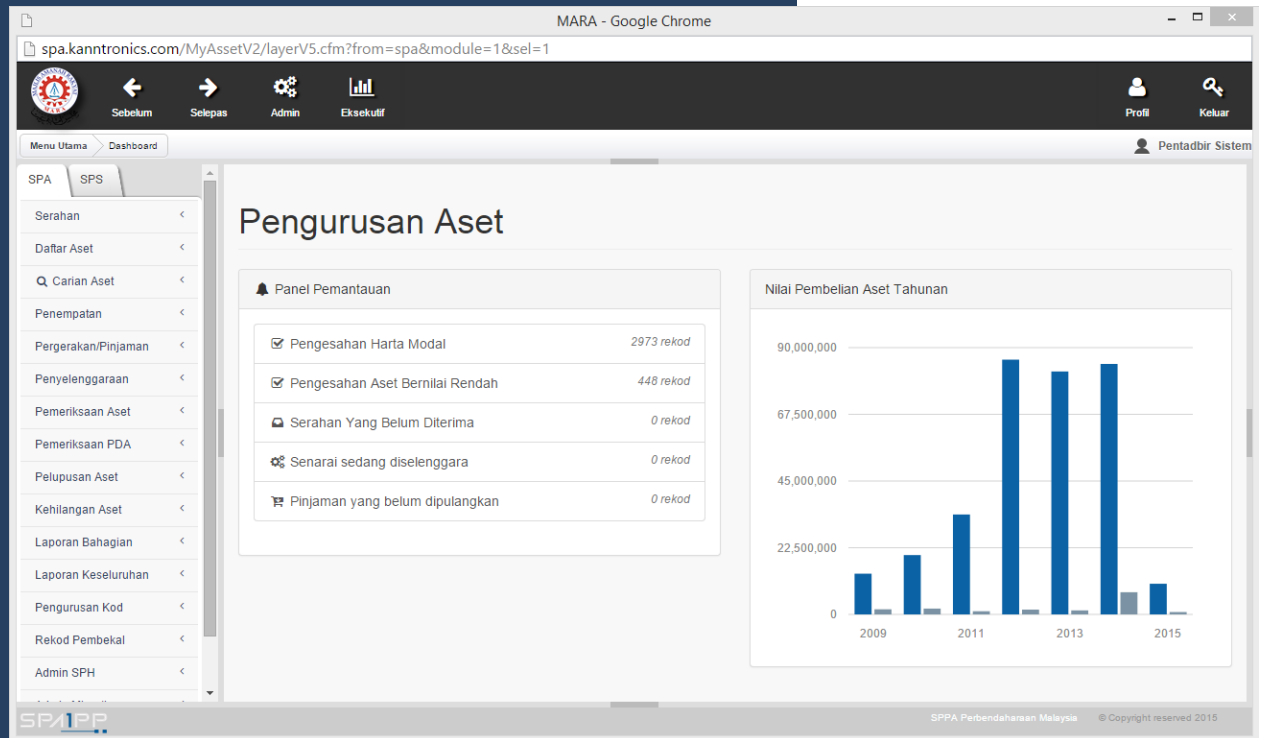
MARA - Google Chrome

spa.kanntronics.com/MyAssetV2/layerV5.cfm?from=spa&module=1&sel=1

Sebelum Selepas Admin Eksekutif

Profil Keluar

Menu Utama Dashboard

Pentadbir Sistem

SPA SPS

Serahan
Daftar Aset
Carian Aset
Penempatan
Pergerakan/Pinjaman
Penyelenggaraan
Pemeriksaan Aset
Pemeriksaan PDA
Pelupusan Aset
Kehilangan Aset
Laporan Bahagian
Laporan Keseluruhan
Pengurusan Kod
Rekod Pembekal
Admin SPH
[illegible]

Pengurusan Aset

Panel Pemantauan

| | |
|---|---|
| Pengesahan Harta Modal | 2973 rekod |
| Pengesahan Aset Bernilai Rendah | 448 rekod |
| Serahan Yang Belum Diterima | 0 rekod |
| Senarai sedang diselenggara | 0 rekod |
| Pinjaman yang belum dipulangkan | 0 rekod |

Nilai Pembelian Aset Tahunan

90,000,000
67,500,000
45,000,000
22,500,000
0

2009 2011 2013 2015

SPA|PP

SPPA Perbendaharaan Malaysia © Copyright reserved 2015